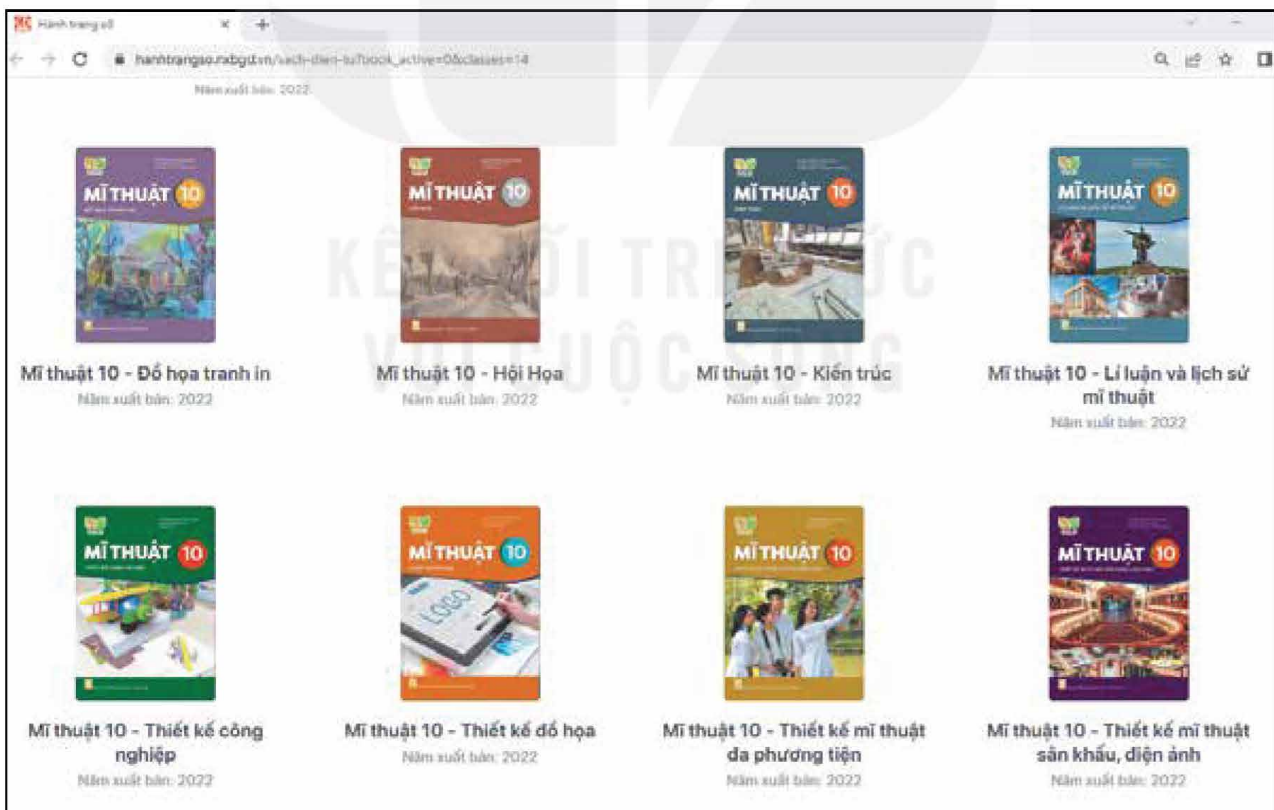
Hành trang số

hanhtrangso.nxbgd.vn/sach-dien-tu?book_active=0&classes=14

Năm xuất bản: 2022

KẾT NỐI TRI THỨC VỚI CUỘC SỐNG

MĨ THUẬT 10

Mĩ thuật 10 - Đồ họa tranh in
Năm xuất bản: 2022

MĨ THUẬT 10

Mĩ thuật 10 - Hội Họa
Năm xuất bản: 2022

MĨ THUẬT 10

Mĩ thuật 10 - Kiến trúc
Năm xuất bản: 2022

MĨ THUẬT 10

Mĩ thuật 10 - Lí luận và lịch sử mĩ thuật
Năm xuất bản: 2022

MĨ THUẬT 10

Mĩ thuật 10 - Thiết kế công nghiệp
Năm xuất bản: 2022

MĨ THUẬT 10

LOGO

Mĩ thuật 10 - Thiết kế đồ họa
Năm xuất bản: 2022

MĨ THUẬT 10

Mĩ thuật 10 - Thiết kế mĩ thuật đa phương tiện
Năm xuất bản: 2022

MĨ THUẬT 10

Mĩ thuật 10 - Thiết kế mĩ thuật sân khấu, điện ảnh
Năm xuất bản: 2022